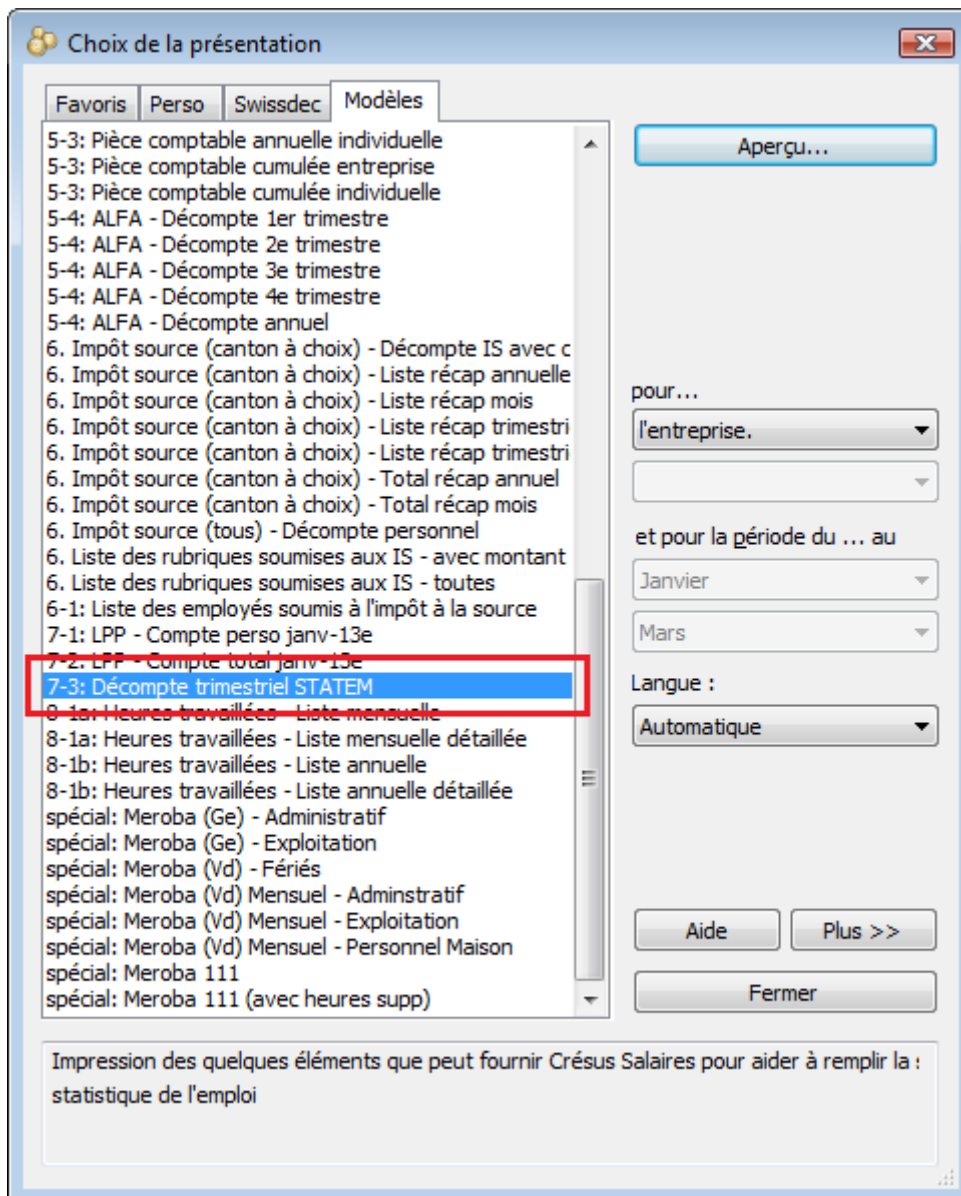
Choix de la présentation

Favoris | Perso | Swissdec | Modèles

5-3: Pièce comptable annuelle individuelle
5-3: Pièce comptable cumulée entreprise
5-3: Pièce comptable cumulée individuelle
5-4: ALFA - Décompte 1er trimestre
5-4: ALFA - Décompte 2e trimestre
5-4: ALFA - Décompte 3e trimestre
5-4: ALFA - Décompte 4e trimestre
5-4: ALFA - Décompte annuel
6. Impôt source (canton à choix) - Décompte IS avec c
6. Impôt source (canton à choix) - Liste récap annuelle
6. Impôt source (canton à choix) - Liste récap mois
6. Impôt source (canton à choix) - Liste récap trimestri
6. Impôt source (canton à choix) - Liste récap trimestri
6. Impôt source (canton à choix) - Total récap annuel
6. Impôt source (canton à choix) - Total récap mois
6. Impôt source (tous) - Décompte personnel
6. Liste des rubriques soumises aux IS - avec montant
6. Liste des rubriques soumises aux IS - toutes
6-1: Liste des employés soumis à l'impôt à la source
7-1: LPP - Compte perso janv-13e
7-2: LPP - Compte total janv-13e
7-3: Décompte trimestriel STATEM
8-1a: Heures travaillées - Liste mensuelle
8-1a: Heures travaillées - Liste mensuelle détaillée
8-1b: Heures travaillées - Liste annuelle
8-1b: Heures travaillées - Liste annuelle détaillée
spécial: Meroba (Ge) - Administratif
spécial: Meroba (Ge) - Exploitation
spécial: Meroba (Vd) - Fériés
spécial: Meroba (Vd) Mensuel - Adminstratif
spécial: Meroba (Vd) Mensuel - Exploitation
spécial: Meroba (Vd) Mensuel - Personnel Maison
spécial: Meroba 111
spécial: Meroba 111 (avec heures supp)

Aperçu...

pour...
l'entreprise.

et pour la période du ... au
Janvier
Mars

Langue :
Automatique

Aide
Plus >>
Fermer

Impression des quelques éléments que peut fournir Crésus Salaires pour aider à remplir la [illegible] statistique de l'emploi